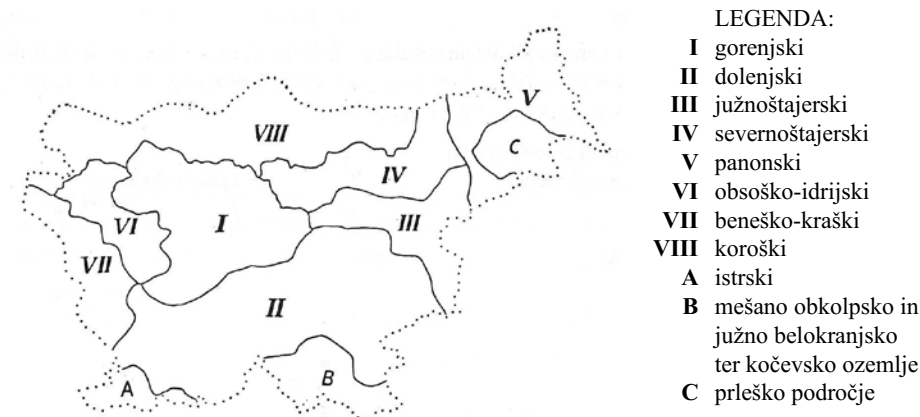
VIII

V

C

IV

VI

I

III

VII

II

A

B

LEGENDA:
I gorenjski
II dolenjski
III južnoštajerski
IV severnoštajerski
V panonski
VI obsoško-idrijski
VII beneško-kraški
VIII koroški
A istrski
B mešano obkolpsko in južno belokranjsko ter kočevsko ozemlje
C prleško področje